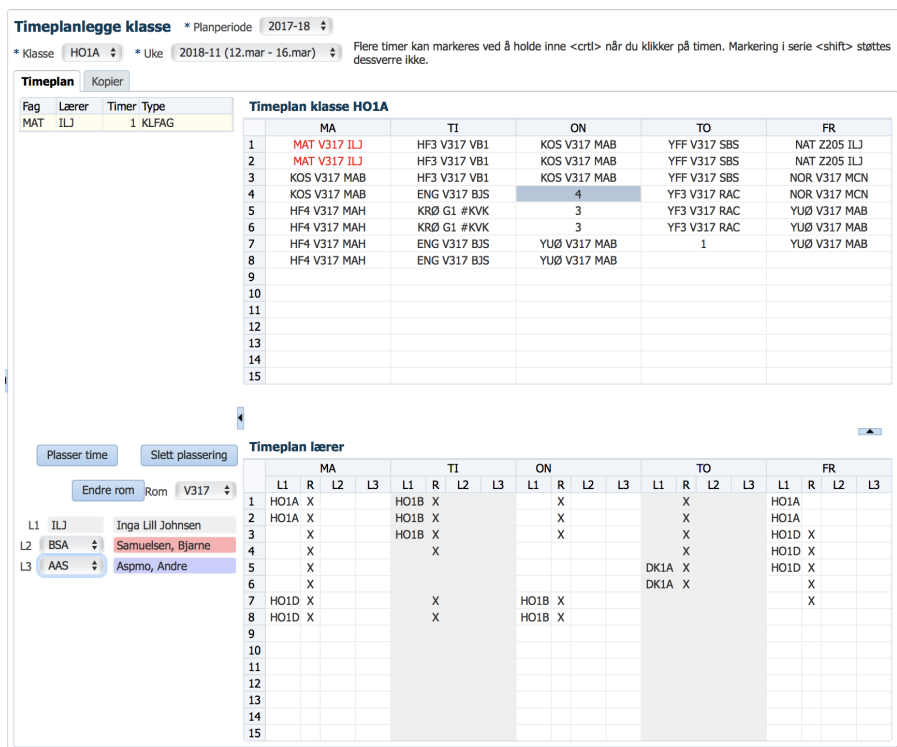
Timeplanlegge klasse * Planperiode 2017-18

* Klasse HO1A * Uke 2018-11 (12.mar - 16.mar) Flere timer kan markeres ved å holde inne <crtl> når du klikker på timen. Markering i serie <shift> støttes dessverre ikke.

Timeplan Kopier

| Fag | Lærer | Timer | Type |
|---|---|---|---|
| MAT | ILJ | 1 | KLFAG |

Timeplan klasse HO1A

| | MA | TI | ON | TO | FR |
|---|---|---|---|---|---|
| 1 | MAT V317 ILJ | HF3 V317 VB1 | KOS V317 MAB | YFF V317 SBS | NAT Z205 ILJ |
| 2 | MAT V317 ILJ | HF3 V317 VB1 | KOS V317 MAB | YFF V317 SBS | NAT Z205 ILJ |
| 3 | KOS V317 MAB | HF3 V317 VB1 | KOS V317 MAB | YFF V317 SBS | NOR V317 MCN |
| 4 | KOS V317 MAB | ENG V317 BJS | 4 | YF3 V317 RAC | NOR V317 MCN |
| 5 | HF4 V317 MAH | KRØ G1 #KVK | 3 | YF3 V317 RAC | YUØ V317 MAB |
| 6 | HF4 V317 MAH | KRØ G1 #KVK | 3 | YF3 V317 RAC | YUØ V317 MAB |
| 7 | HF4 V317 MAH | ENG V317 BJS | YUØ V317 MAB | 1 | YUØ V317 MAB |
| 8 | HF4 V317 MAH | ENG V317 BJS | YUØ V317 MAB | | |
| 9 | | | | | |
| 10 | | | | | |
| 11 | | | | | |
| 12 | | | | | |
| 13 | | | | | |
| 14 | | | | | |
| 15 | | | | | |

Plasser time Slett plassering

Endre rom Rom V317

L1 ILJ Inga Lill Johnsen
L2 BSA Samuelsen, Bjarne
L3 AAS Aspmo, Andre

Timeplan lærer

| | MA L1 | R | L2 | L3 | TI L1 | R | L2 | L3 | ON L1 | R | L2 | L3 | TO L1 | R | L2 | L3 | FR L1 | R | L2 | L3 |
|---|---|---|---|---|---|---|---|---|---|---|---|---|---|---|---|---|---|---|---|---|
| 1 | HO1A | X | | | HO1B | X | | | | X | | | | X | | | HO1A | | | |
| 2 | HO1A | X | | | HO1B | X | | | | X | | | | X | | | HO1A | | | |
| 3 | | X | | | HO1B | X | | | | X | | | | X | | | HO1D | X | | |
| 4 | | X | | | | X | | | | | | | | X | | | HO1D | X | | |
| 5 | | X | | | | | | | | | | | DK1A | X | | | HO1D | X | | |
| 6 | | X | | | | | | | | | | | DK1A | X | | | | X | | |
| 7 | HO1D | X | | | | X | | | HO1B | X | | | | | | | | X | | |
| 8 | HO1D | X | | | | X | | | HO1B | X | | | | | | | | | | |
| 9 | | | | | | | | | | | | | | | | | | | | |
| 10 | | | | | | | | | | | | | | | | | | | | |
| 11 | | | | | | | | | | | | | | | | | | | | |
| 12 | | | | | | | | | | | | | | | | | | | | |
| 13 | | | | | | | | | | | | | | | | | | | | |
| 14 | | | | | | | | | | | | | | | | | | | | |
| 15 | | | | | | | | | | | | | | | | | | | | |